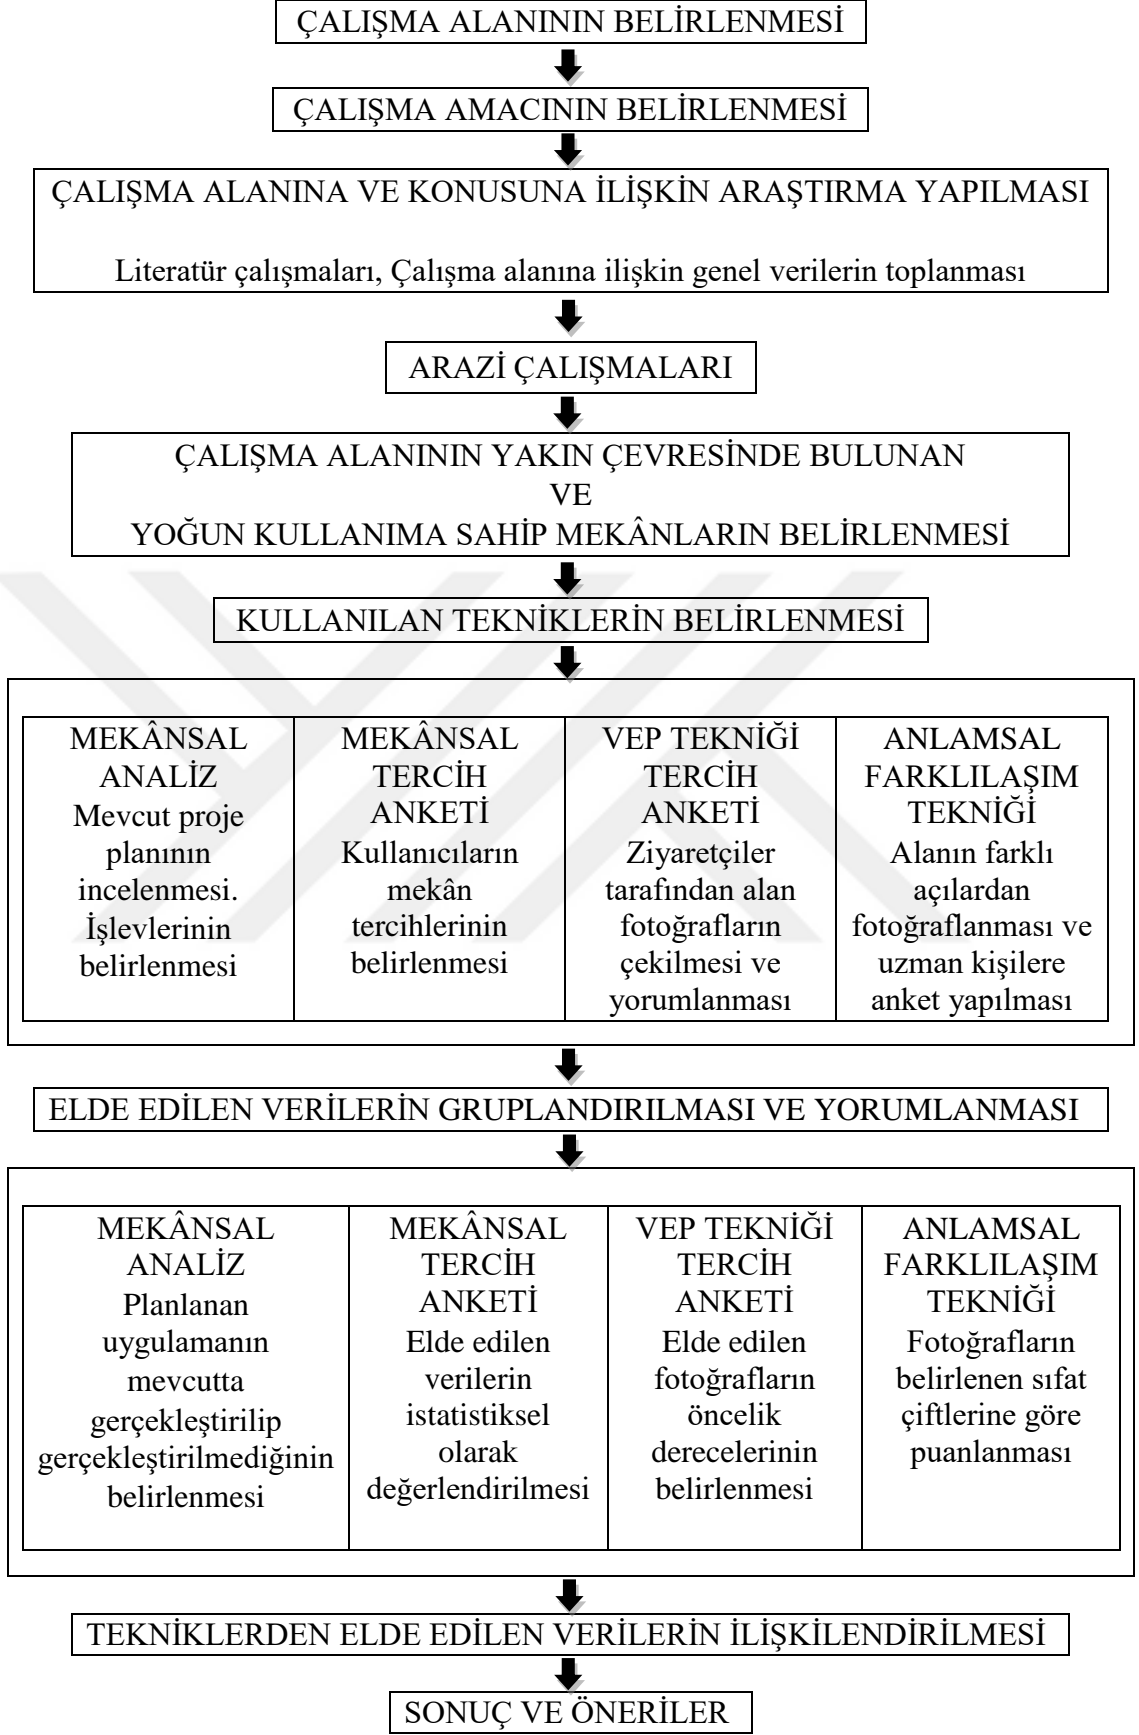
ÇALIŞMA ALANININ BELİRLENMESİ

ÇALIŞMA AMACININ BELİRLENMESİ

ÇALIŞMA ALANINA VE KONUSUNA İLİŞKİN ARAŞTIRMA YAPILMASI

Literatür çalışmaları, Çalışma alanına ilişkin genel verilerin toplanması

ARAZİ ÇALIŞMALARI

ÇALIŞMA ALANININ YAKIN ÇEVRESİNDE BULUNAN
VE
YOĞUN KULLANIMA SAHİP MEKÂNLARIN BELİRLENMESİ

KULLANILAN TEKNİKLERİN BELİRLENMESİ

| MEKÂNSAL ANALİZ Mevcut proje planının incelenmesi. İşlevlerinin belirlenmesi | MEKÂNSAL TERCİH ANKETİ Kullanıcıların mekân tercihlerinin belirlenmesi | VEP TEKNİĞİ TERCİH ANKETİ Ziyaretçiler tarafından alan fotoğrafların çekilmesi ve yorumlanması | ANLAMSAL FARKLILAŞIM TEKNİĞİ Alanın farklı açılardan fotoğraflanması ve uzman kişilere anket yapılması |
|---|---|---|---|

ELDE EDİLEN VERİLERİN GRUPLANDIRILMASI VE YORUMLANMASI

| MEKÂNSAL ANALİZ Planlanan uygulamanın mevcutta gerçekleştirilip gerçekleştirilmediğinin belirlenmesi | MEKÂNSAL TERCİH ANKETİ Elde edilen verilerin istatistiksel olarak değerlendirilmesi | VEP TEKNİĞİ TERCİH ANKETİ Elde edilen fotoğrafların öncelik derecelerinin belirlenmesi | ANLAMSAL FARKLILAŞIM TEKNİĞİ Fotoğrafların belirlenen sıfat çiftlerine göre puanlanması |
|---|---|---|---|

TEKNİKLERDEN ELDE EDİLEN VERİLERİN İLİŞKİLENDİRİLMESİ

SONUÇ VE ÖNERİLER